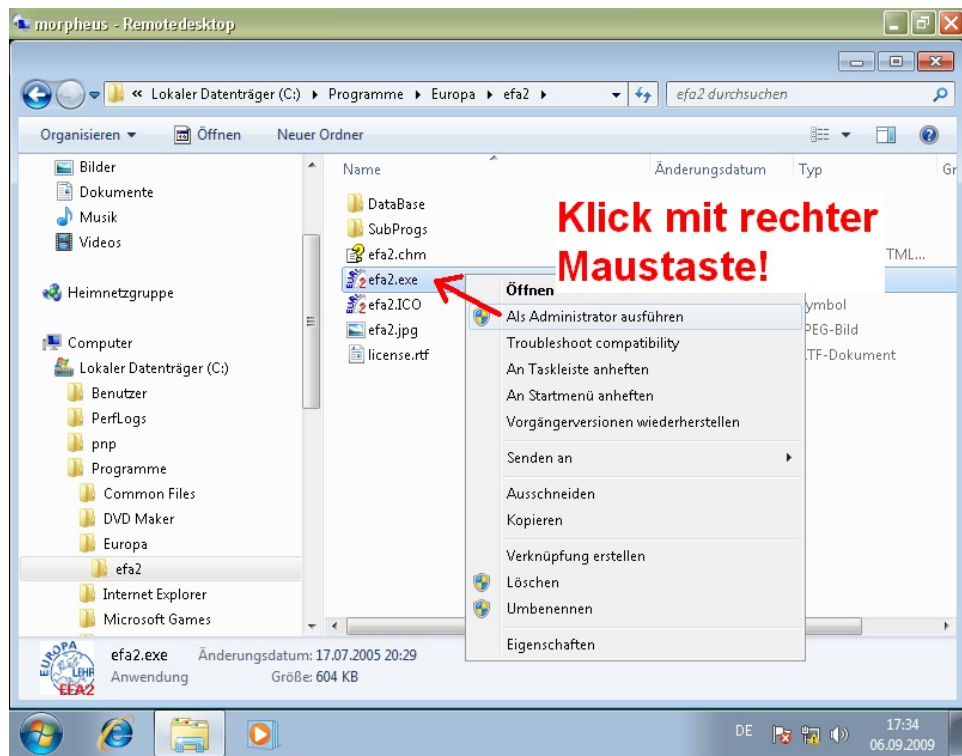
morpheus - Remotedesktop

« Lokaler Datenträger (C:) ▸ Programme ▸ Europa ▸ efa2 ▸

efa2 durchsuchen

Organisieren ▾ Öffnen Neuer Ordner

Bilder
Dokumente
Musik
Videos

Heimnetzgruppe

Computer
Lokaler Datenträger (C:)
Benutzer
PerfLogs
pnp
Programme
Common Files
DVD Maker
Europa
efa2
Internet Explorer
Microsoft Games

| Name | Änderungsdatum | Typ | Gr |
|---|---|---|---|
| DataBase | | | |
| SubProgs | | | |
| efa2.chm | | TML... | |
| efa2.exe | | | |
| efa2.ICO | | ymbol | |
| efa2.jpg | | PEG-Bild | |
| license.rtf | | TF-Dokument | |

Klick mit rechter Maustaste!

Öffnen
Als Administrator ausführen
Troubleshoot compatibility
An Taskleiste anheften
An Startmenü anheften
Vorgängerversionen wiederherstellen
Senden an
Ausschneiden
Kopieren
Verknüpfung erstellen
Löschen
Umbenennen
Eigenschaften

EUROPA LEHR EFA2

efa2.exe Änderungsdatum: 17.07.2005 20:29
Anwendung Größe: 604 KB

DE 17:34 06.09.2009